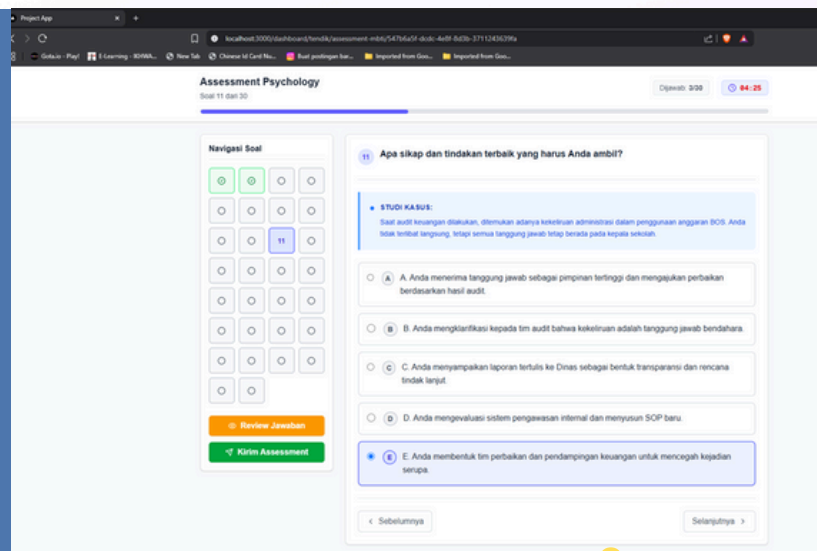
Project App

localhost:3000/dashboard/tendik/assessment-mbti/547b6a5f-dcdc-4e8f-8d3b-37112436394a

Gota.io - Play! | E-Learning - IKHWA... | New Tab | Chinese Id Card Nu... | Buat postingan bar... | Imported from Goo... | Imported from Goo...

Assessment Psychology
Soal 11 dari 30

Dijawab: 3/30
04:25

Navigasi Soal

11

Review Jawaban
Kirim Assessment

11 Apa sikap dan tindakan terbaik yang harus Anda ambil?

STUDI KASUS:
Saat audit keuangan dilakukan, ditemukan adanya kekeliruan administrasi dalam penggunaan anggaran BOS. Anda tidak terlibat langsung, tetapi semua tanggung jawab tetap berada pada kepala sekolah.

A A. Anda menerima tanggung jawab sebagai pimpinan tertinggi dan mengajukan perbaikan berdasarkan hasil audit.

B B. Anda mengklarifikasi kepada tim audit bahwa kekeliruan adalah tanggung jawab bendahara.

C C. Anda menyampaikan laporan tertulis ke Dinas sebagai bentuk transparansi dan rencana tindak lanjut.

D D. Anda mengevaluasi sistem pengawasan internal dan menyusun SOP baru.

E E. Anda membentuk tim perbaikan dan pendampingan keuangan untuk mencegah kejadian serupa.

< Sebelumnya
Selanjutnya >